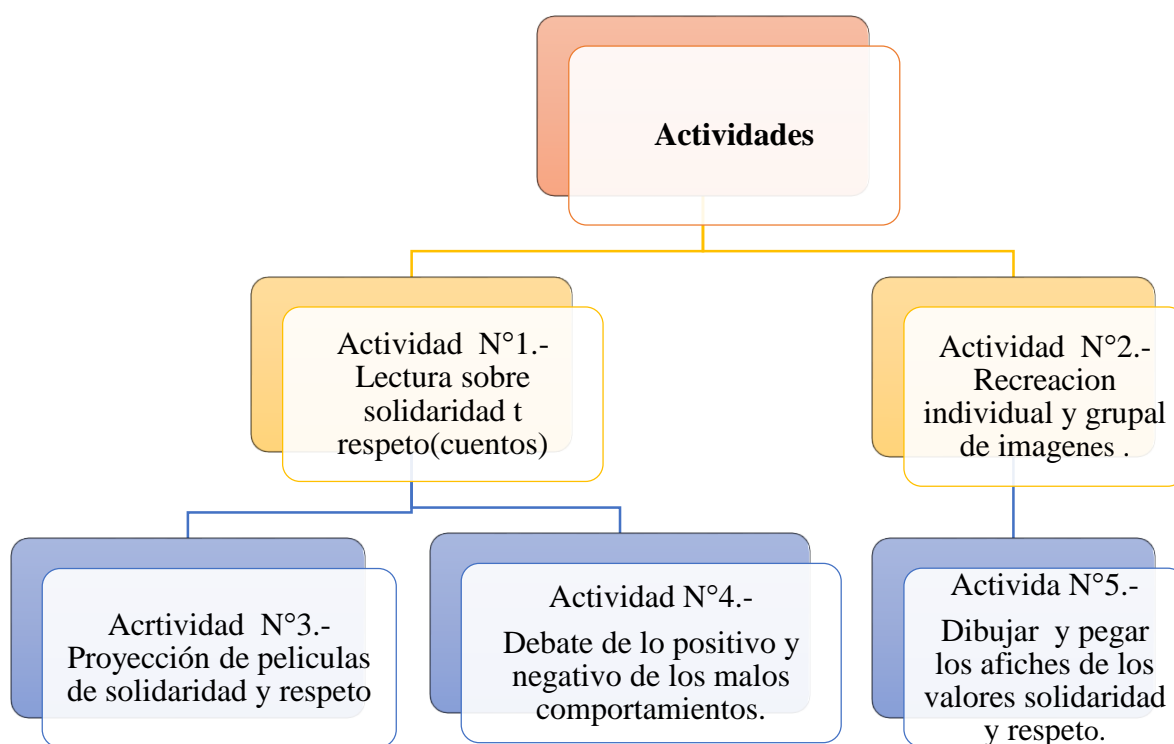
Actividades

Actividad N°1.- Lectura sobre solidaridad t respeto(cuentos)

Actividad N°2.- Recreacion individual y grupal de imagenes .

Acrtividad N°3.- Proyección de peliculas de solidaridad y respeto

Actividad N°4.-

Debate de lo positivo y negativo de los malos comportamientos.

Activida N°5.-

Dibujar y pegar los afiches de los valores solidaridad y respeto.